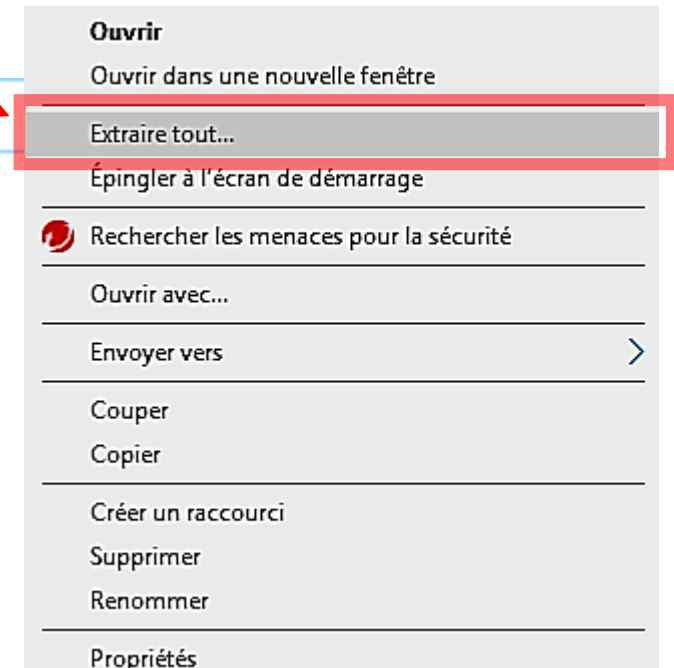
Ouvrir
Ouvrir dans une nouvelle fenêtre
Extraire tout...
Épingler à l'écran de démarrage
Rechercher les menaces pour la sécurité
Ouvrir avec...
Envoyer vers
Couper
Copier
Créer un raccourci
Supprimer
Renommer
Propriétés